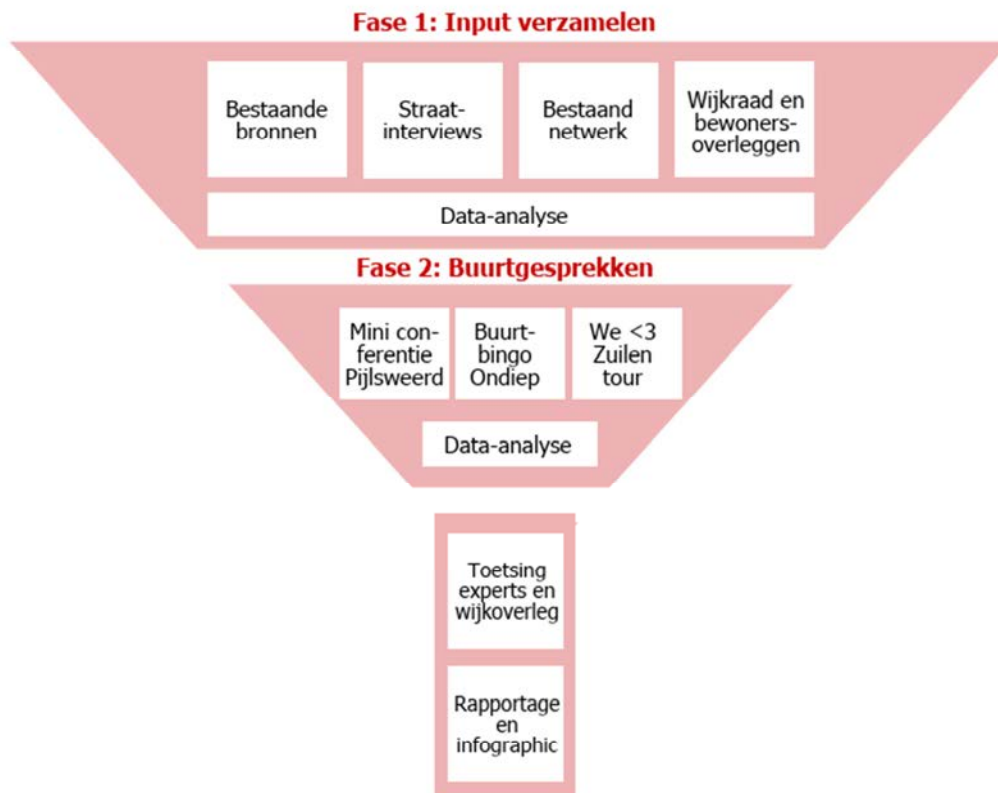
Fase 1: Input verzamelen

Bestaande bronnen

Straat-interviews

Bestaand netwerk

Wijkraad en bewoners-overleggen

Data-analyse

Fase 2: Buurtgesprekken

Mini conferentie Pijlsweerd

Buurt-bingo Ondiep

We <3 Zuilen tour

Data-analyse

Toetsing experts en wijkoverleg

Rapportage en infographic